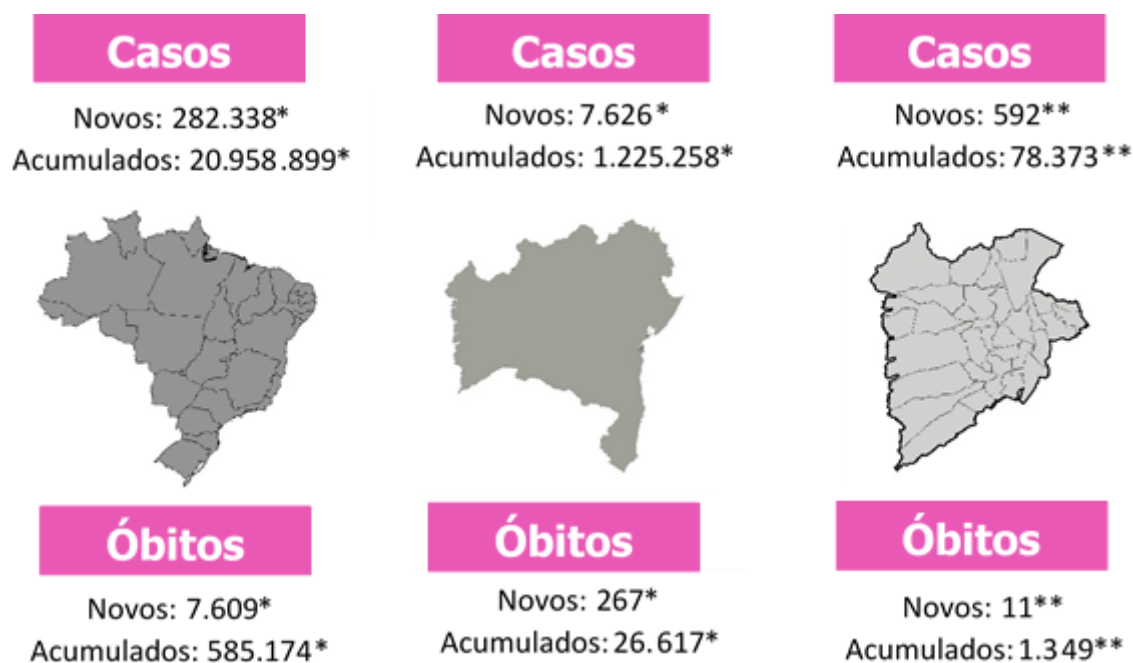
Casos
Novos: 282.338*
Acumulados: 20.958.899*

Óbitos
Novos: 7.609*
Acumulados: 585.174*

Casos
Novos: 7.626*
Acumulados: 1.225.258*

Óbitos
Novos: 267*
Acumulados: 26.617*

Casos
Novos: 592**
Acumulados: 78.373**

Óbitos
Novos: 11**
Acumulados: 1.349**